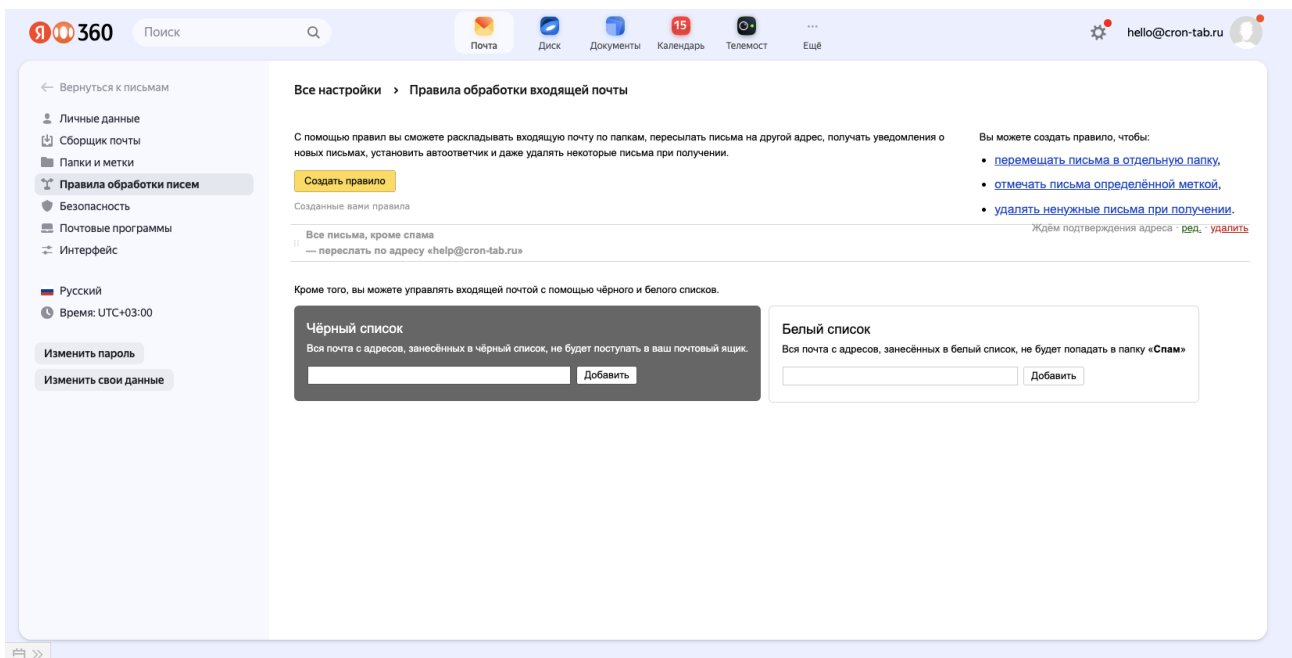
Я 360 Поиск

Почта Диск Документы 15 Календарь Телемост ··· Ещё

hello@cron-tab.ru

← Вернуться к письмам

Личные данные
Сборщик почты
Папки и метки
Правила обработки писем
Безопасность
Почтовые программы
Интерфейс

Русский
Время: UTC+03:00

Изменить пароль
Изменить свои данные

Все настройки › Правила обработки входящей почты

С помощью правил вы сможете раскладывать входящую почту по папкам, пересылать письма на другой адрес, получать уведомления о новых письмах, установить автоответчик и даже удалять некоторые письма при получении.

Создать правило

Созданные вами правила

Вы можете создать правило, чтобы:
• перемещать письма в отдельную папку,
• отмечать письма определённой меткой,
• удалять ненужные письма при получении.

Все письма, кроме спама
— переслать по адресу «help@cron-tab.ru»

Ждём подтверждения адреса · ред. · удалить

Кроме того, вы можете управлять входящей почтой с помощью чёрного и белого списков.

Чёрный список
Вся почта с адресов, занесённых в чёрный список, не будет поступать в ваш почтовый ящик.
Добавить

Белый список
Вся почта с адресов, занесённых в белый список, не будет попадать в папку «Спам»
Добавить